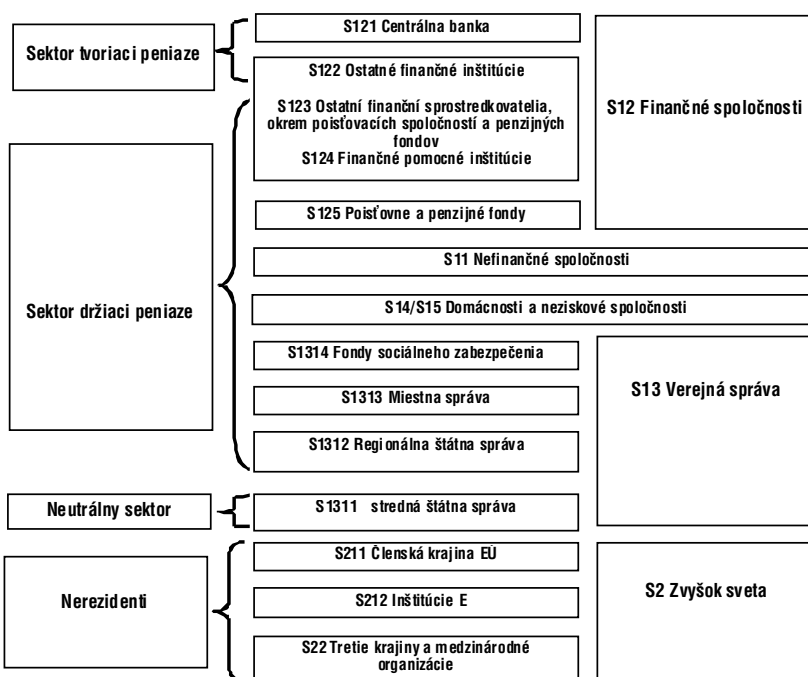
Sektor tvoriaci peniaze

S121 Centrálna banka

S122 Ostatné finančné inštitúcie

S123 Ostatní finanční sprostredkovatelia, okrem poisťovacích spoločností a penzijných fondov
S124 Finančné pomocné inštitúcie

S12 Finančné spoločnosti

Sektor držiaci peniaze

S125 Poisťovne a penzijné fondy

S11 Nefinančné spoločnosti

S14/S15 Domácnosti a neziskové spoločnosti

S1314 Fondy sociálneho zabezpečenia

S1313 Miestna správa

S1312 Regionálna štátna správa

S13 Verejná správa

Neutrálny sektor

S1311 stredná štátna správa

Nerezidenti

S211 Členská krajina EÚ

S212 Inštitúcie E

S22 Tretie krajiny a medzinárodné organizácie

S2 Zvyšok sveta